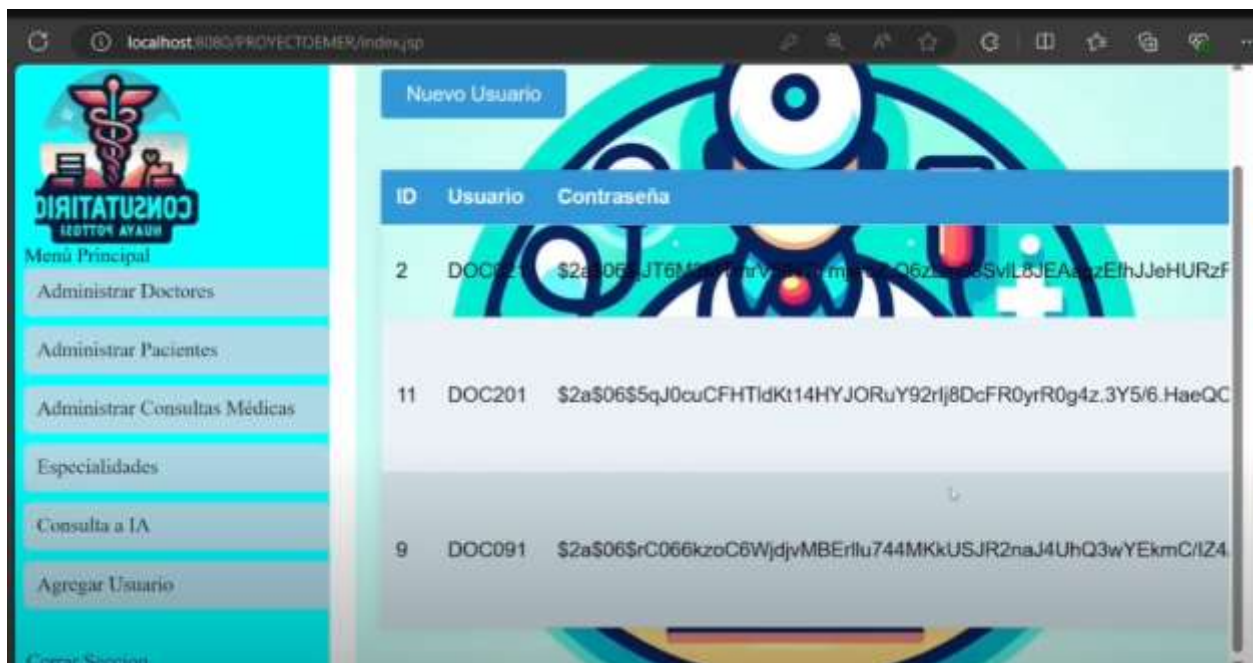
localhost:8080/PROYECTOEMER/index.jsp

CONSUTATIRIO
HUAYA POTOSI

Menú Principal

Administrar Doctores

Administrar Pacientes

Administrar Consultas Médicas

Especialidades

Consulta a IA

Agregar Usuario

Cerrar Seccion

Nuevo Usuario

| ID | Usuario | Contraseña |
|---|---|---|
| 2 | DOC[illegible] | $2a$06$JT6M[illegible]SvIL8JEA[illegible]zEfhJJeHURzF |
| 11 | DOC201 | $2a$06$5qJ0cuCFHTldKt14HYJORuY92rIj8DcFR0yrR0g4z.3Y5/6.HaeQC |
| 9 | DOC091 | $2a$06$rC066kzoC6WjdjvMBErllu744MKkUSJR2naJ4UhQ3wYEkmC/IZ4. |